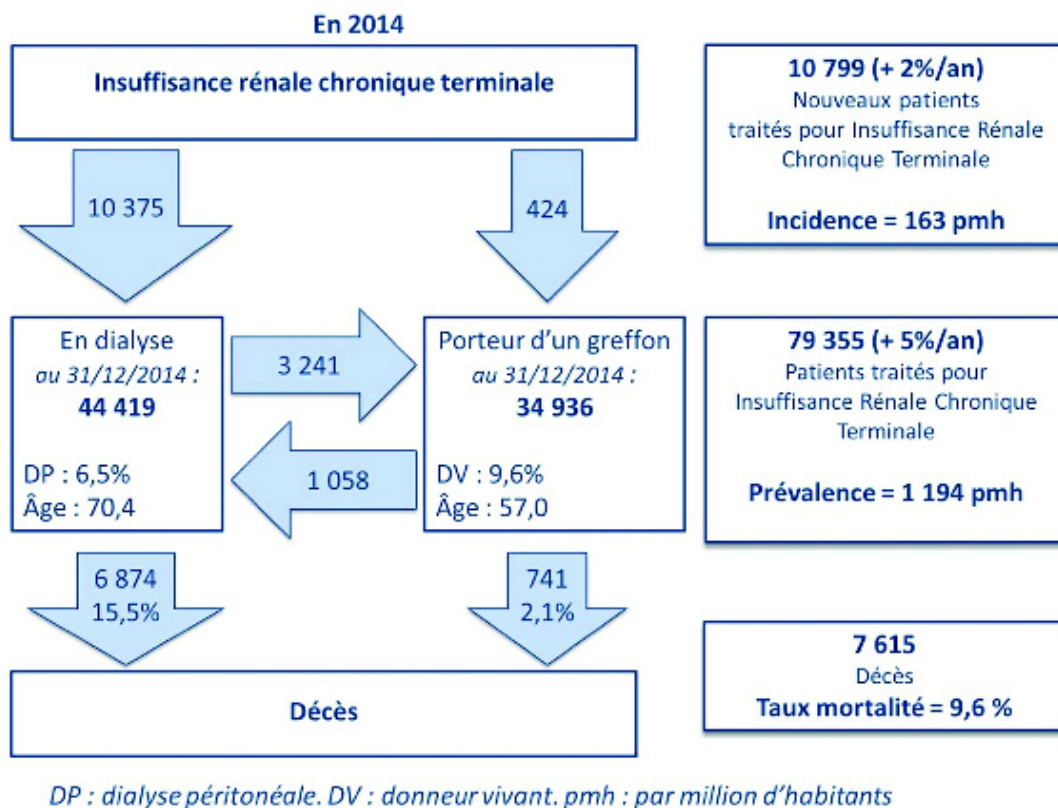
En 2014

Insuffisance rénale chronique terminale

10 799 (+ 2%/an)
Nouveaux patients traités pour Insuffisance Rénale Chronique Terminale

Incidence = 163 pmh

10 375

424

En dialyse
au 31/12/2014 :
44 419

DP : 6,5%
Âge : 70,4

3 241

1 058

Porteur d'un greffon
au 31/12/2014 :
34 936

DV : 9,6%
Âge : 57,0

79 355 (+ 5%/an)
Patients traités pour Insuffisance Rénale Chronique Terminale

Prévalence = 1 194 pmh

6 874
15,5%

741
2,1%

7 615
Décès
Taux mortalité = 9,6 %

Décès

DP : dialyse péritonéale. DV : donneur vivant. pmh : par million d'habitants